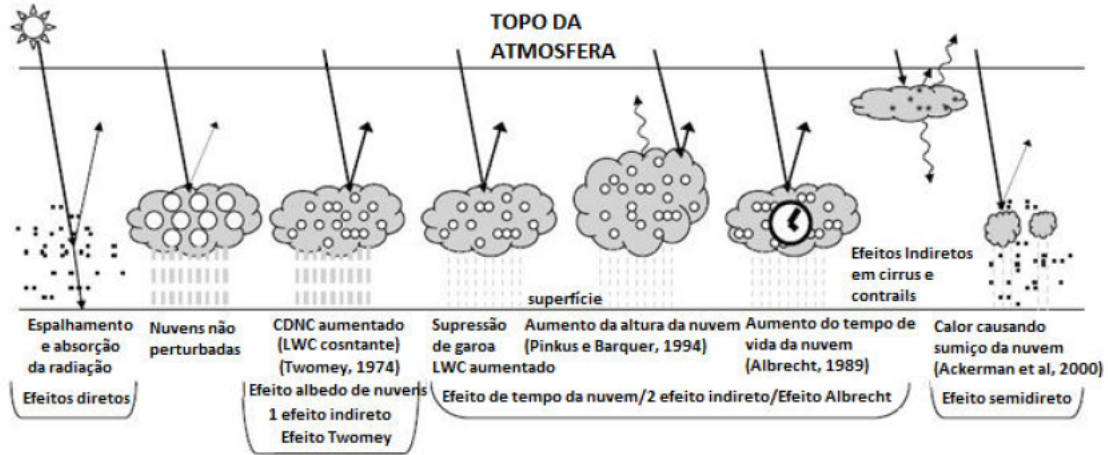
TOPO DA ATMOSFERA

Efeitos Indiretos em cirrus e contrails

superfície

Espalhamento e absorção da radiação

Efeitos diretos

Nuvens não perturbadas

CDNC aumentado (LWC cosntante) (Twomey, 1974)

Efeito albedo de nuvens
1 efeito indireto
Efeito Twomey

Supressão de garoa LWC aumentado

Aumento da altura da nuvem (Pinkus e Barquer, 1994)

Aumento do tempo de vida da nuvem (Albrecht, 1989)

Efeito de tempo da nuvem/2 efeito indireto/Efeito Albrecht

Calor causando sumiço da nuvem (Ackerman et al, 2000)

Efeito semidireto